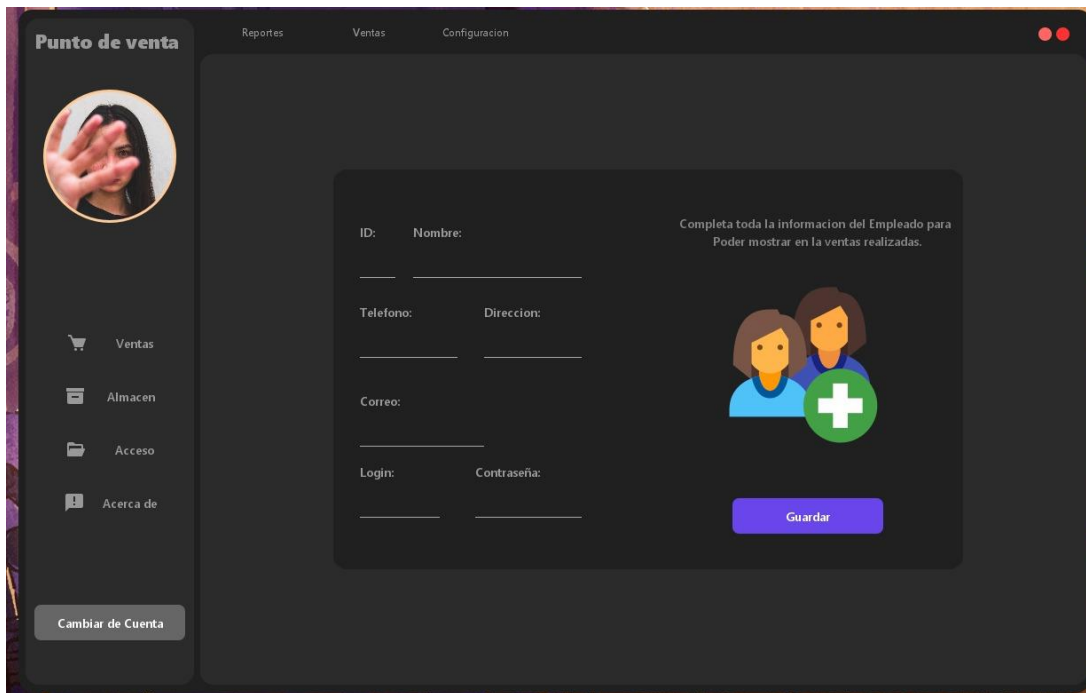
Punto de venta

Reportes Ventas Configuracion

Ventas

Almacen

Acceso

Acerca de

Cambiar de Cuenta

ID: Nombre:

Telefono: Direccion:

Correo:

Login: Contraseña:

Completa toda la informacion del Empleado para Poder mostrar en la ventas realizadas.

Guardar